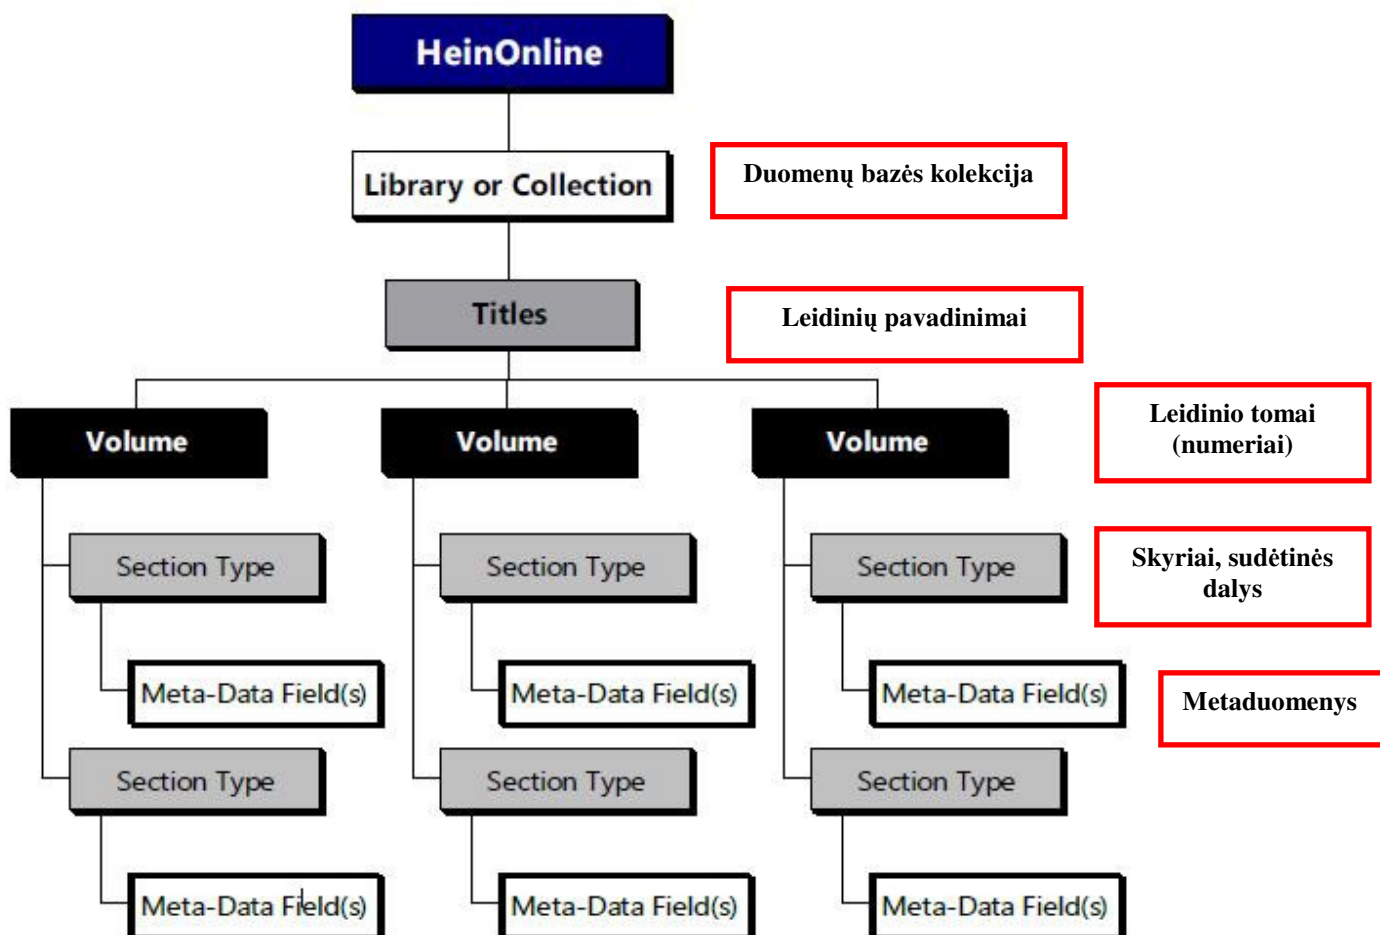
HeinOnline

Library or Collection

Duomenų bazės kolekcija

Titles

Leidinių pavadinimai

Volume

Volume

Volume

Leidinio tomai (numeriai)

Section Type

Section Type

Section Type

Skyriai, sudėtinės dalys

Meta-Data Field(s)

Meta-Data Field(s)

Meta-Data Field(s)

Metaduomenys

Section Type

Section Type

Section Type

Meta-Data Field(s)

Meta-Data Field(s)

Meta-Data Field(s)